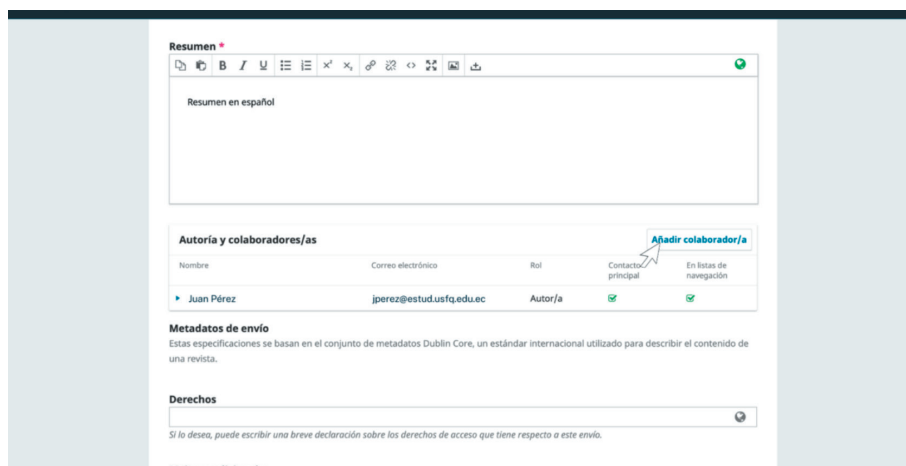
Resumen *

Resumen en español

Autoría y colaboradores/as

Añadir colaborador/a

| Nombre | Correo electrónico | Rol | Contacto principal | En listas de navegación |
|---|---|---|---|---|
| Juan Pérez | jperez@estud.usfq.edu.ec | Autor/a | ☑ | ☑ |

Metadatos de envío

Estas especificaciones se basan en el conjunto de metadatos Dublin Core, un estándar internacional utilizado para describir el contenido de una revista.

Derechos

Si lo desea, puede escribir una breve declaración sobre los derechos de acceso que tiene respecto a este envío.